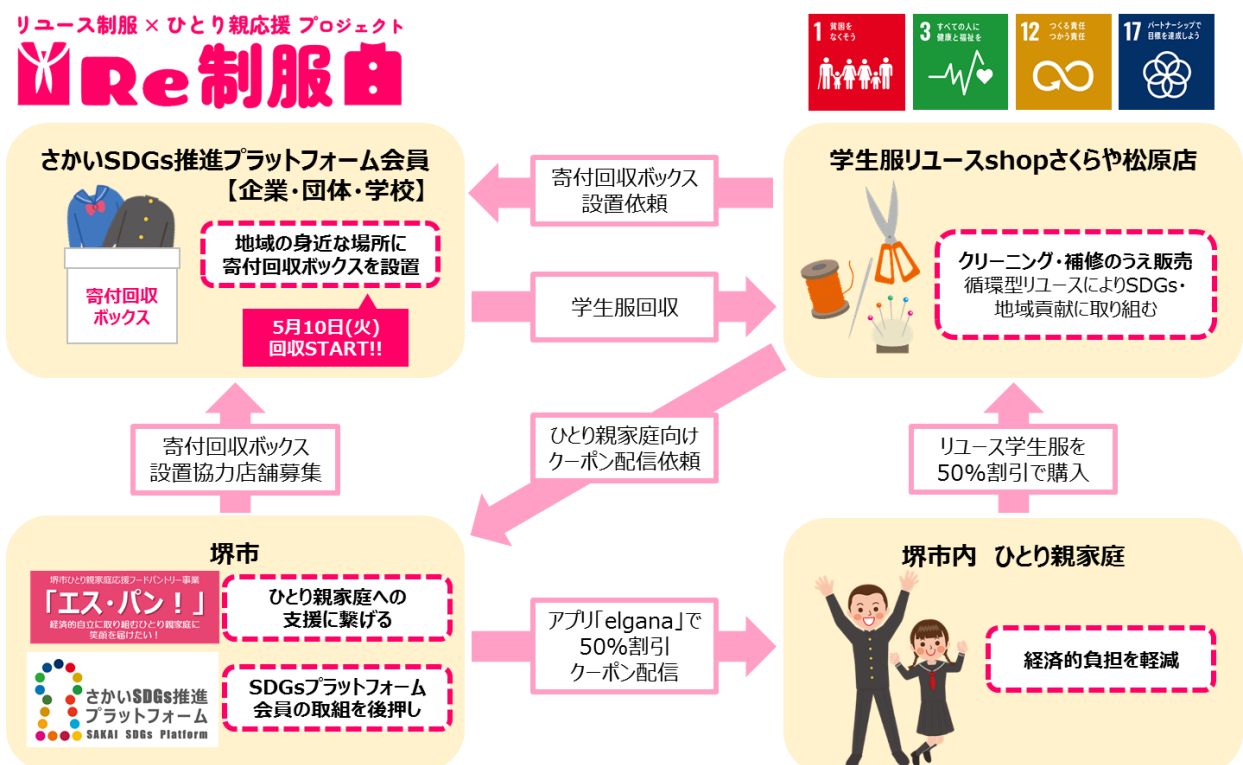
リユース制服 × ひとり親応援 プロジェクト
Re制服

1 貧困をなくそう
3 すべての人に健康と福祉を
12 つくる責任 つかう責任
17 パートナーシップで目標を達成しよう

さかいSDGs推進プラットフォーム会員
【企業・団体・学校】

寄付回収ボックス

地域の身近な場所に
寄付回収ボックスを設置

5月10日(火)
回収START!!

寄付回収ボックス
設置依頼

学生服回収

学生服リユースshopさくらや松原店

クリーニング・補修のうえ販売
循環型リユースによりSDGs・
地域貢献に取り組む

寄付回収ボックス
設置協力店舗募集

ひとり親家庭向け
クーポン配信依頼

リユース学生服を
50%割引で購入

堺市

堺市ひとり親家庭応援フードパントリー事業
「エス・パン！」
経済的自立に取り組むひとり親家庭に笑顔を届けたい！

ひとり親家庭への
支援に繋げる

さかいSDGs推進
プラットフォーム
SAKAI SDGs Platform

SDGsプラットフォーム
会員の取組を後押し

アプリ「elgana」で
50%割引
クーポン配信

堺市内 ひとり親家庭

経済的負担を軽減